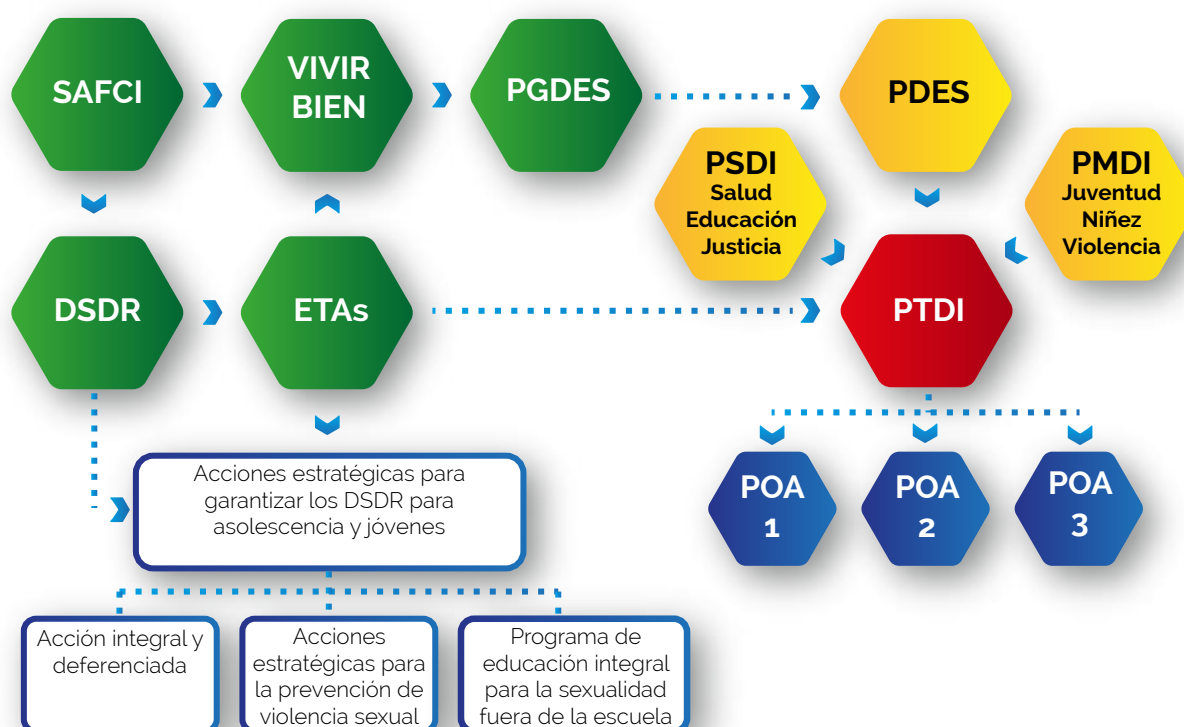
SAFCI

VIVIR BIEN

PGDES

PDES

PSDI
Salud
Educación
Justicia

PMDI
Juventud
Niñez
Violencia

DSDR

ETAs

PTDI

Acciones estratégicas para garantizar los DSDR para asolescencia y jóvenes

POA 1

POA 2

POA 3

Acción integral y deferenciada

Acciones estratégicas para la prevención de violencia sexual

Programa de educación integral para la sexualidad fuera de la escuela